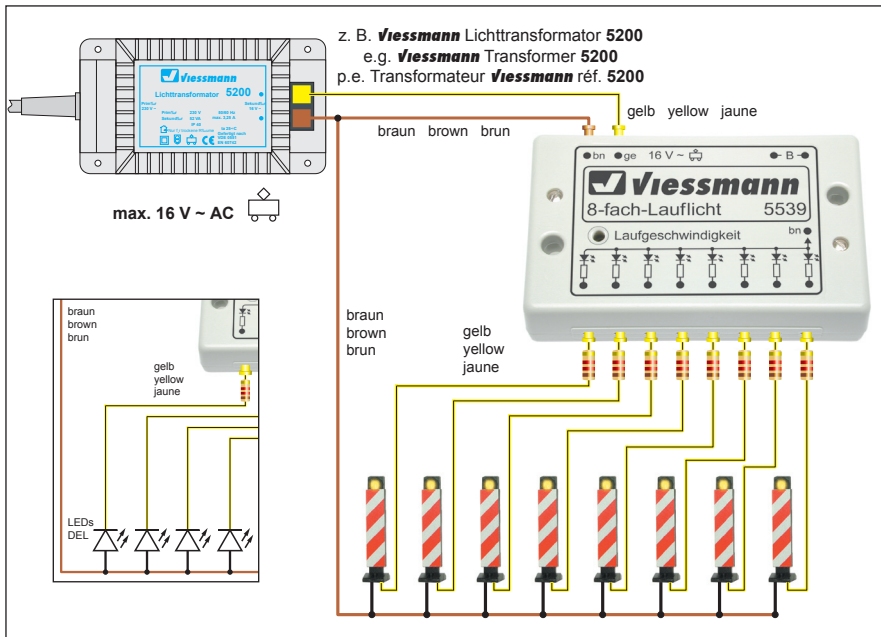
z. B. Viessmann Lichttransformator 5200
e.g. Viessmann Transformer 5200
p.e. Transformateur Viessmann réf. 5200

Viessmann
Lichttransformator 5200

max. 16 V ~ AC

braun brown brun

gelb yellow jaune

bn ge 16 V ~ B

Viessmann
8-fach-Lauflicht 5539

Laufgeschwindigkeit

bn

braun
brown
brun

gelb
yellow
jaune

braun
brown
brun

gelb
yellow
jaune

LEDs
DEL